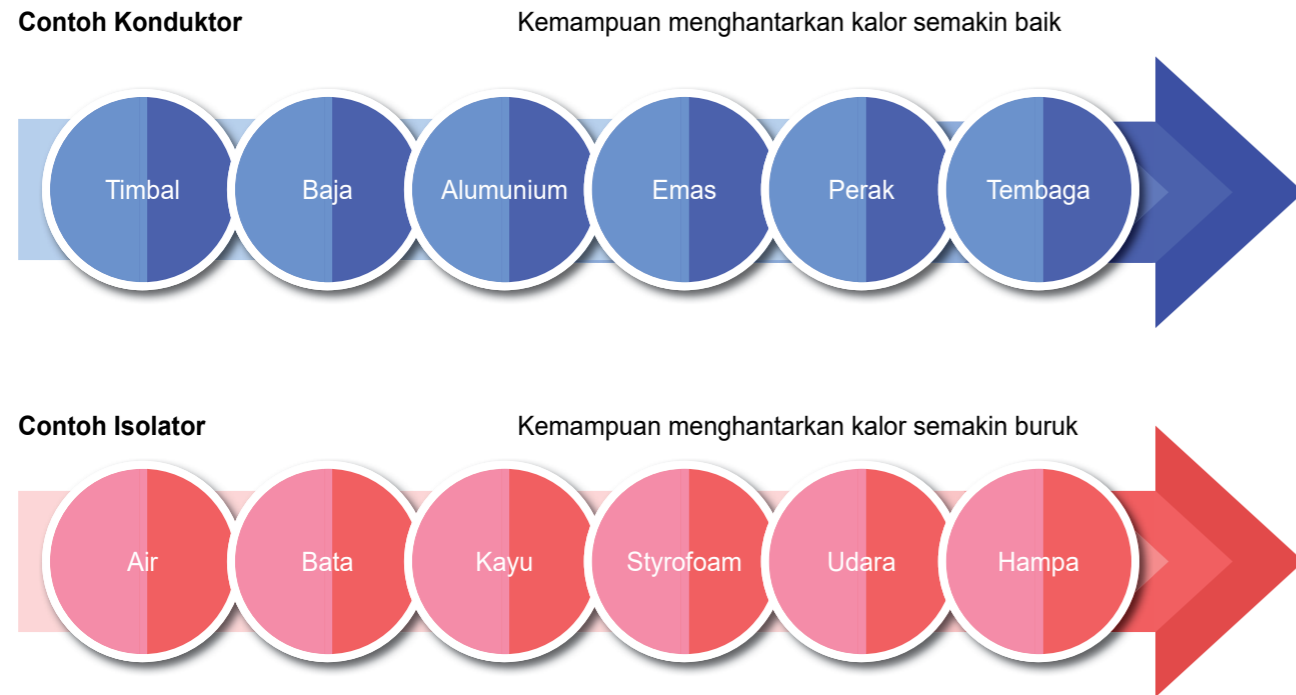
Contoh Konduktor

Kemampuan menghantarkan kalor semakin baik

Timbal
Baja
Alumunium
Emas
Perak
Tembaga

Contoh Isolator

Kemampuan menghantarkan kalor semakin buruk

Air
Bata
Kayu
Styrofoam
Udara
Hampa